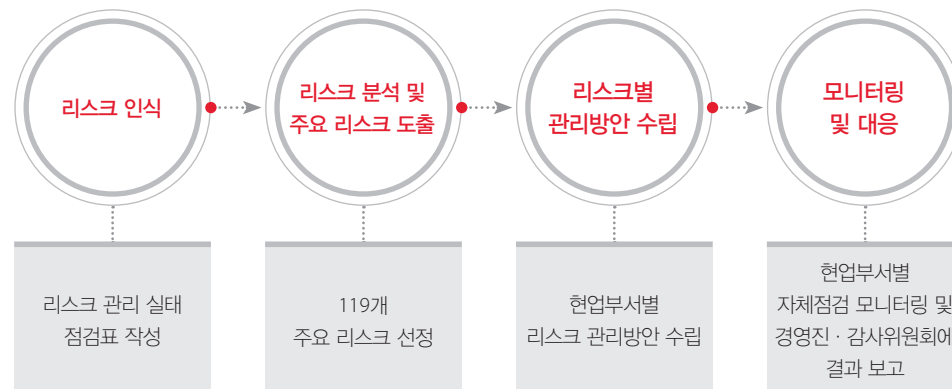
리스크 인식

리스크 분석 및 주요 리스크 도출

리스크별 관리방안 수립

모니터링 및 대응

리스크 관리 실태 점검표 작성

119개 주요 리스크 선정

현업부서별 리스크 관리방안 수립

현업부서별 자체점검 모니터링 및 경영진 · 감사위원회에 결과 보고